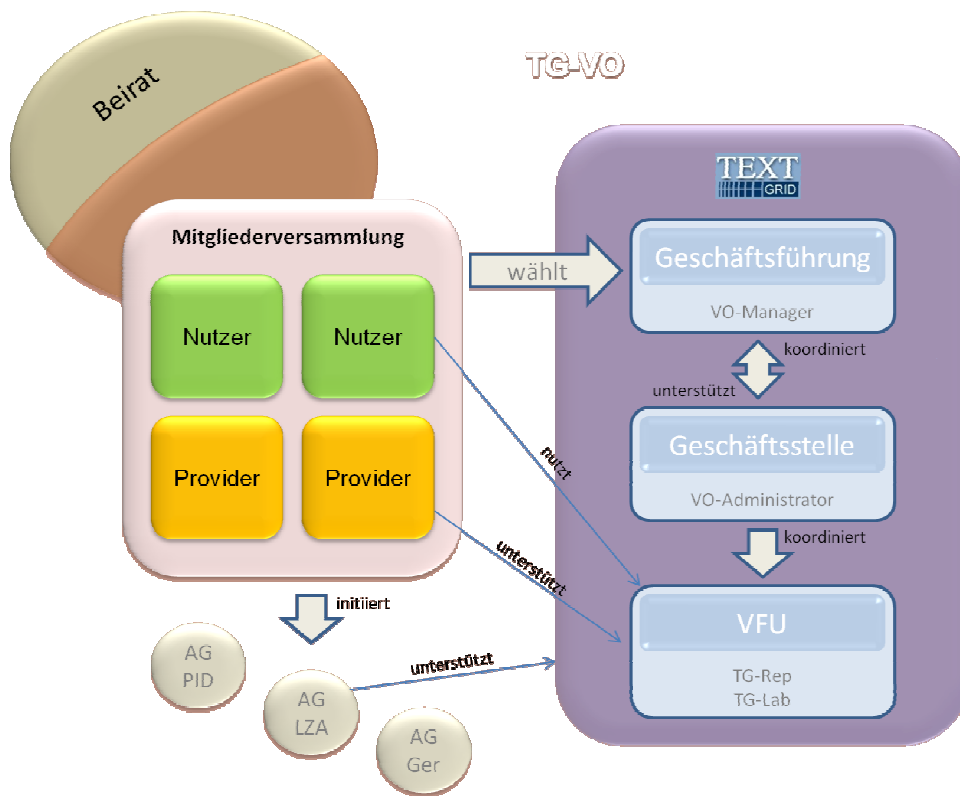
TG-VO

Beirat

Mitgliederversammlung

Nutzer

Nutzer

Provider

Provider

wählt

TEXT GRID

Geschäftsführung

VO-Manager

koordiniert

unterstützt

Geschäftsstelle

VO-Administrator

koordiniert

nutzt

unterstützt

initiiert

VFU

TG-Rep
TG-Lab

unterstützt

AG PID

AG LZA

AG Ger